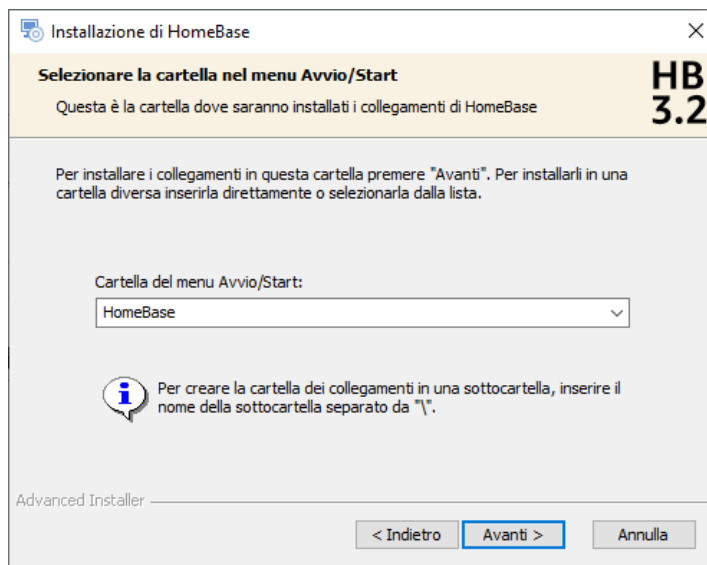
Installazione di HomeBase

×

Selezionare la cartella nel menu Avvio/Start

Questa è la cartella dove saranno installati i collegamenti di HomeBase

HB
3.2

Per installare i collegamenti in questa cartella premere "Avanti". Per installarli in una cartella diversa inserirla direttamente o selezionarla dalla lista.

Cartella del menu Avvio/Start:

HomeBase

Per creare la cartella dei collegamenti in una sottocartella, inserire il nome della sottocartella separato da "\".

Advanced Installer

< Indietro

Avanti >

Annulla